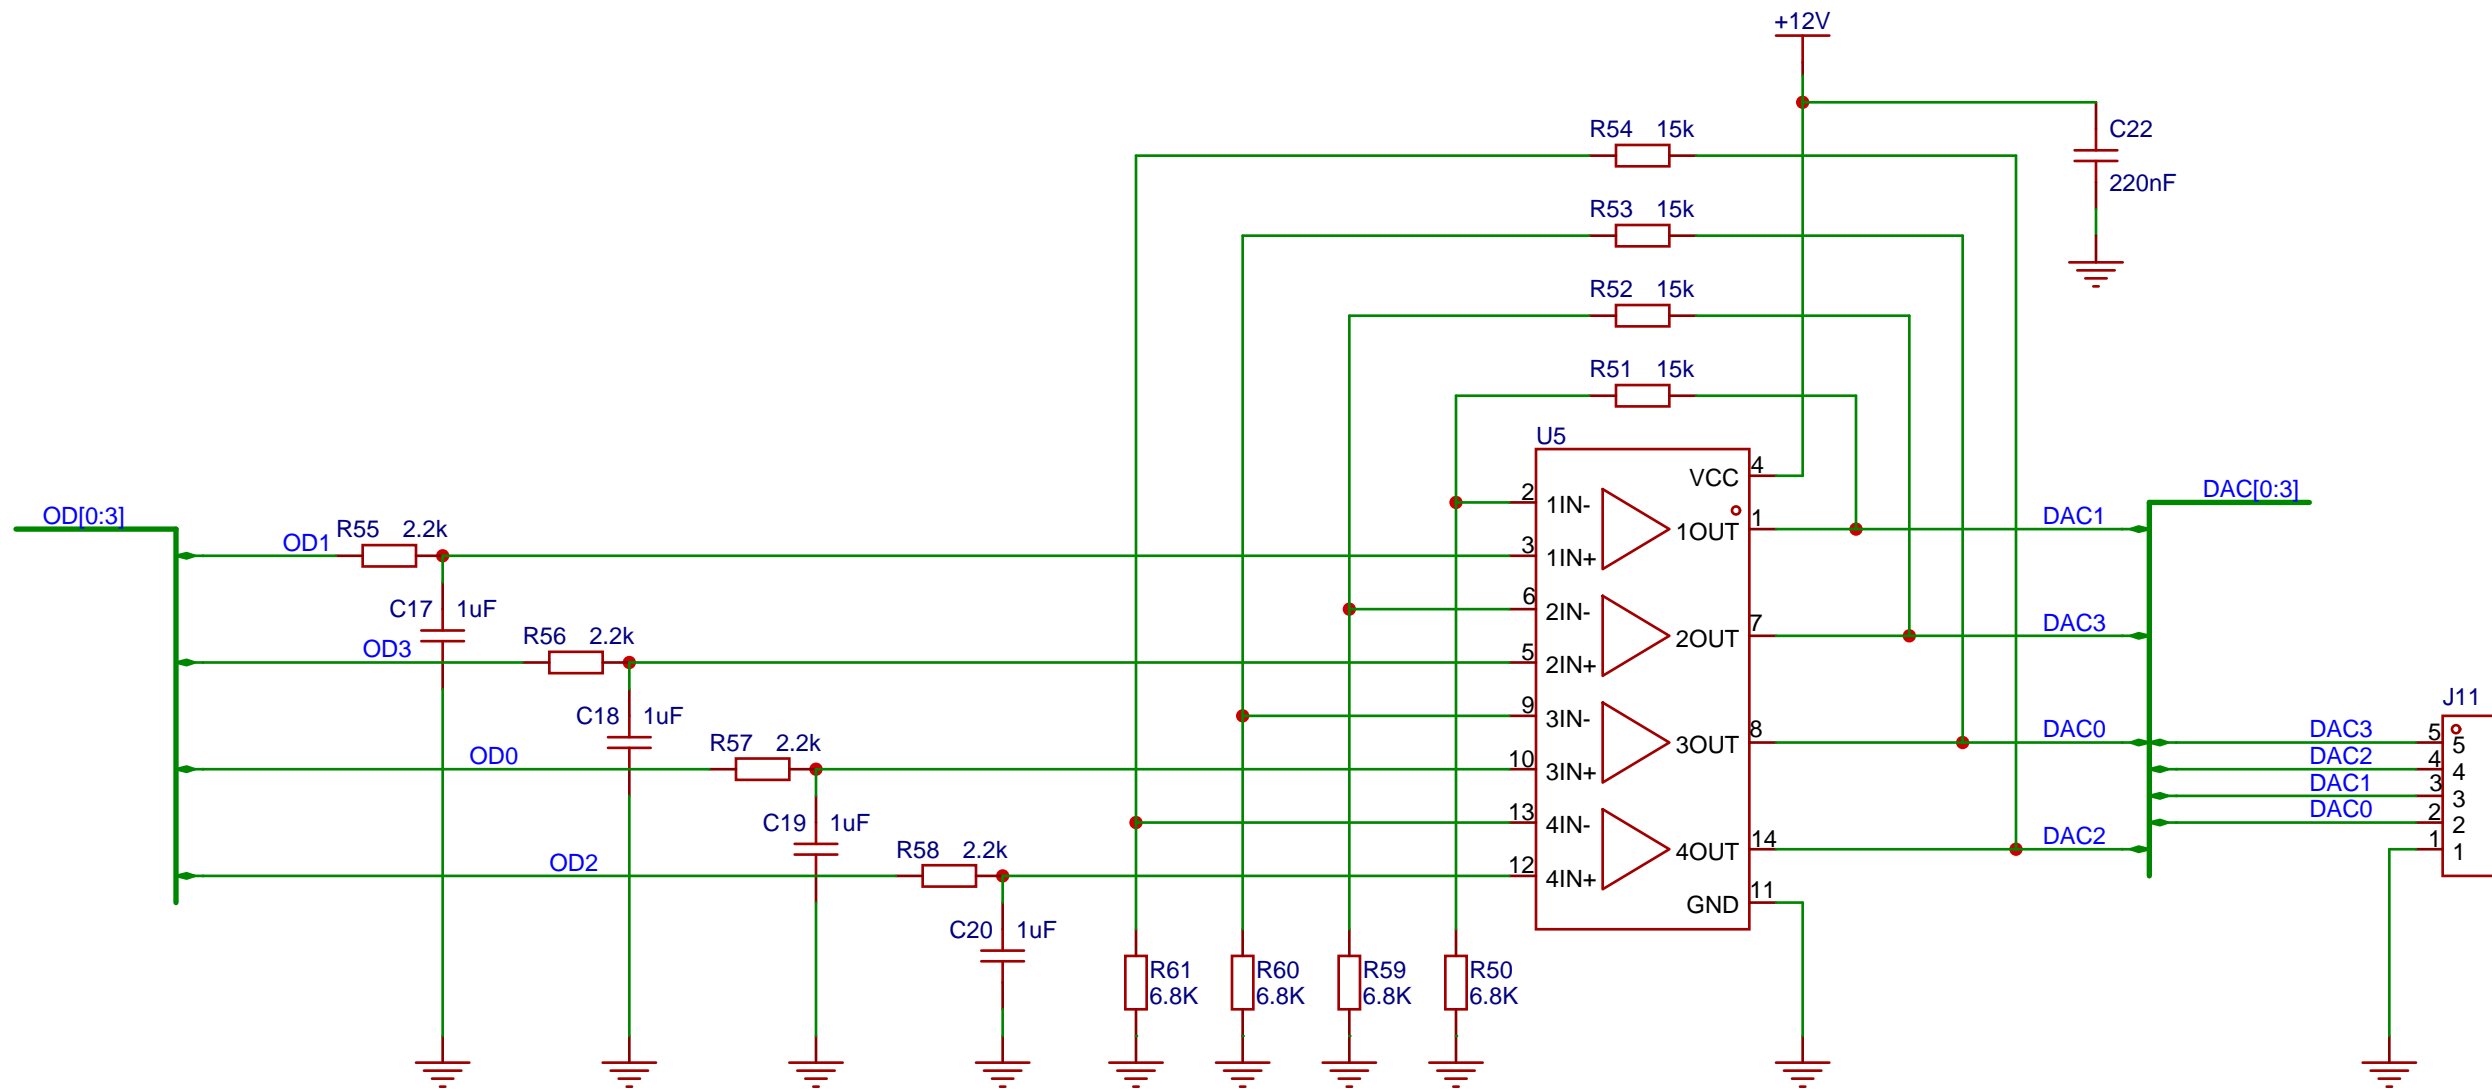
+12V
R54 15k
C22
220nF
R53 15k
R52 15k
R51 15k
U5
VCC 4
2 1IN-
1OUT 1
3 1IN+
6 2IN-
2OUT 7
5 2IN+
9 3IN-
3OUT 8
10 3IN+
13 4IN-
4OUT 14
12 4IN+
GND 11
OD[0:3]
OD1 R55 2.2k
C17 1uF
OD3 R56 2.2k
C18 1uF
OD0 R57 2.2k
C19 1uF
OD2 R58 2.2k
C20 1uF
R61 6.8K
R60 6.8K
R59 6.8K
R50 6.8K
DAC[0:3]
DAC1
DAC3
DAC0
DAC2
J11
DAC3 5 5
DAC2 4 4
DAC1 3 3
DAC0 2 2
1 1